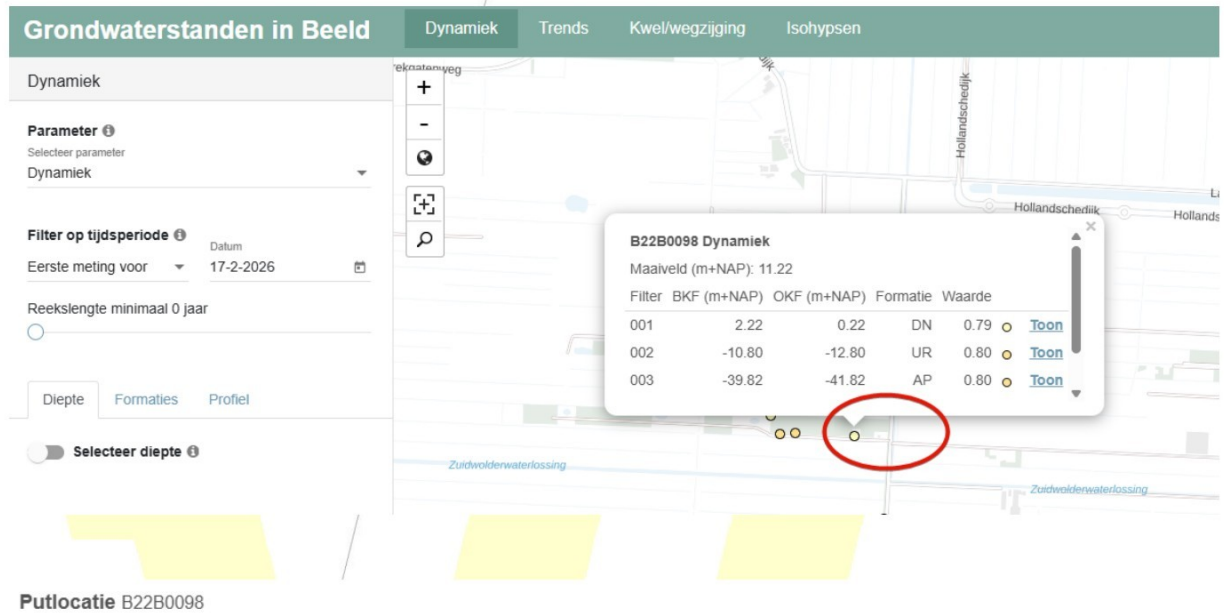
Grondwaterstanden in Beeld
Dynamiek Trends Kwel/wegzijging Isohypsen

Dynamiek

Parameter
Selecteer parameter
Dynamiek

Filter op tijdsperiode
Datum
Eerste meting voor 17-2-2026

Reekslengte minimaal 0 jaar

Diepte Formaties Profiel

Selecteer diepte

+
-

ekgatenweg
Hollandschedijk
Hollandschedijk
Hollands
La

B22B0098 Dynamiek
Maaiveld (m+NAP): 11.22

| Filter | BKF (m+NAP) | OKF (m+NAP) | Formatie | Waarde | |
|---|---|---|---|---|---|
| 001 | 2.22 | 0.22 | DN | 0.79 | Toon |
| 002 | -10.80 | -12.80 | UR | 0.80 | Toon |
| 003 | -39.82 | -41.82 | AP | 0.80 | Toon |

Zuidwolderwaterlossing
Zuidwolderwaterlossing

Putlocatie B22B0098